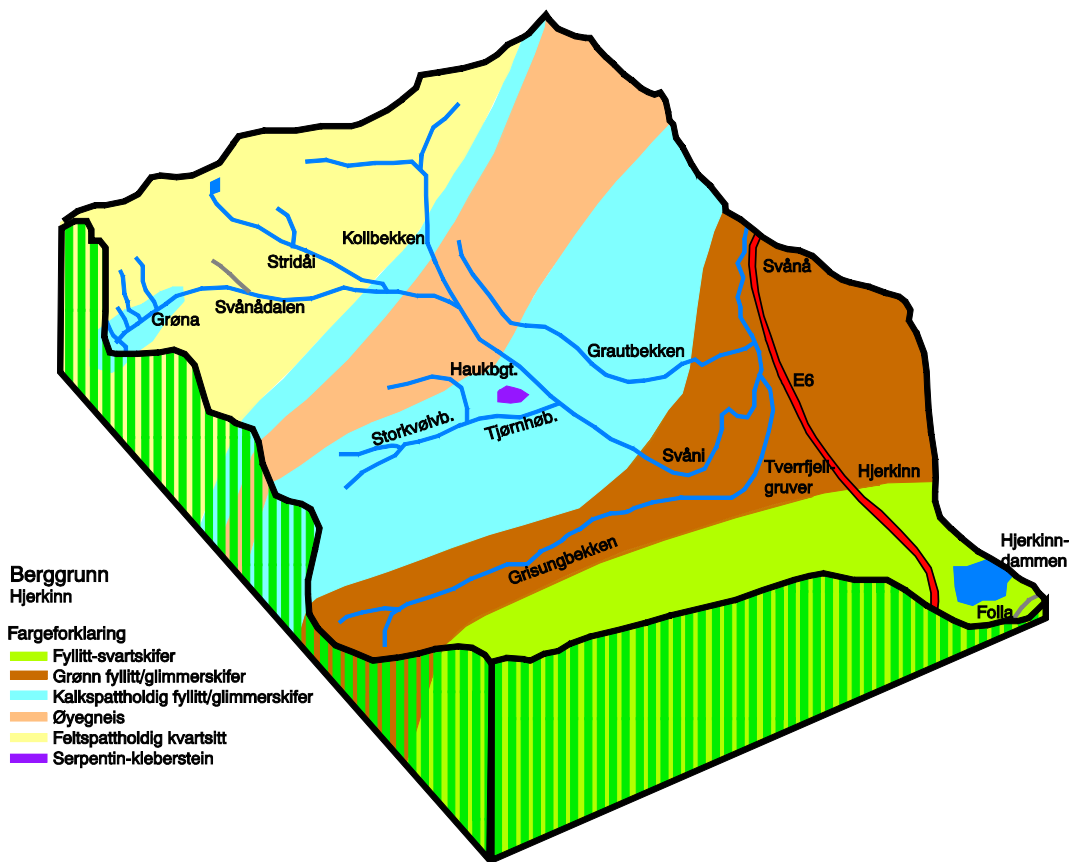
Kollbekken

Stridåi

Svånådalen

Grøna

Svånå

Grautbekken

Haukbgt.

E6

Storkvølvb.

Tjørnhøb.

Svåni

Tverrfjell-gruver

Hjerkinn

Grisungbekken

Hjerkinn-dammen

Folla

Berggrunn
Hjerkinn

Fargeforklaring
Fyllitt-svartskifer
Grønn fyllitt/glimmerskifer
Kalkspattholdig fyllitt/glimmerskifer
Øyegneis
Feltspattholdig kvartsitt
Serpentin-kleberstein